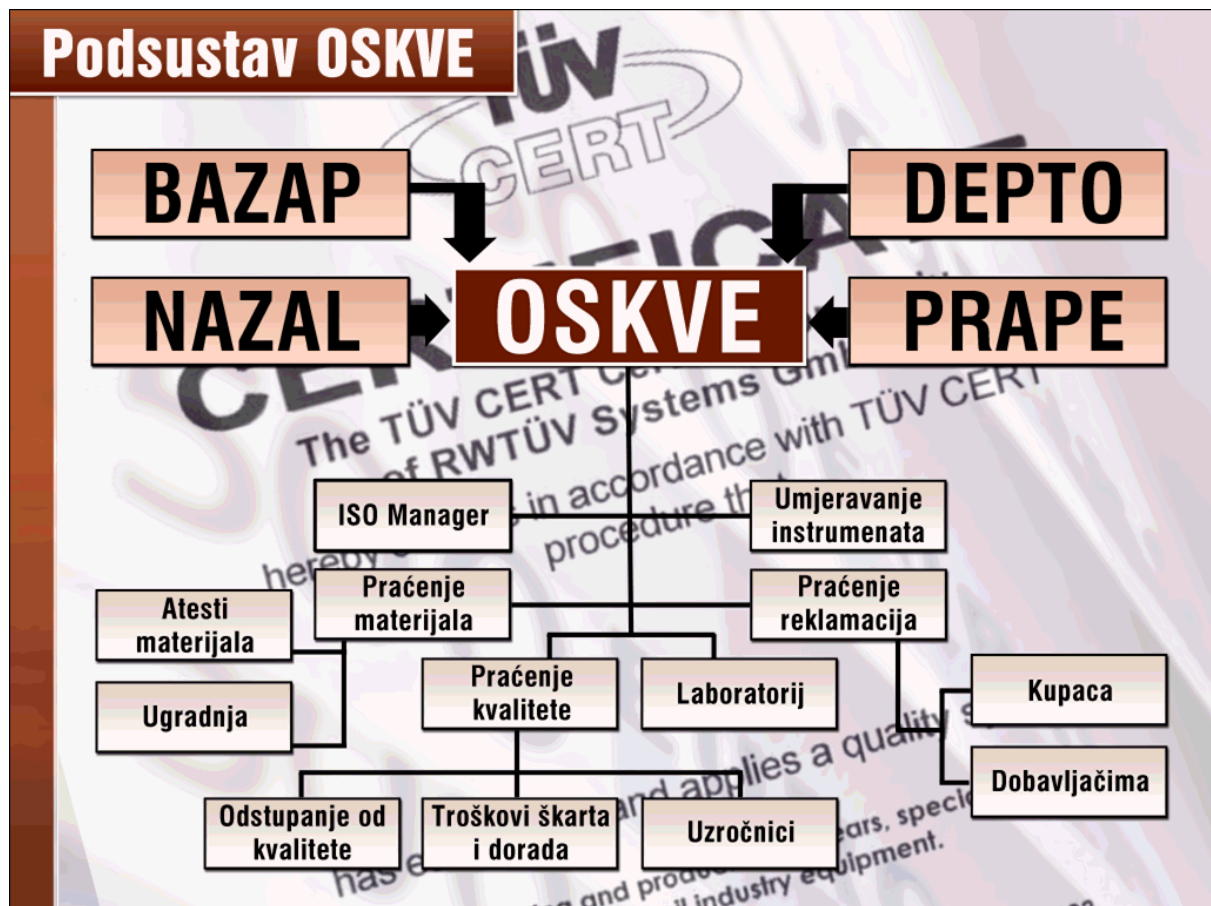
Podsustav OSKVE

BAZAP

DEPTO

NAZAL

OSKVE

PRAPE

ISO Manager

Umjeravanje instrumenata

Praćenje materijala

Praćenje reklamacija

Atesti materijala

Ugradnja

Praćenje kvalitete

Laboratorij

Kupaca

Dobavljačima

Odstupanje od kvalitete

Troškovi škarta i dorada

Uzročnici

TÜV CERT
CERTIFICATE
The TÜV CERT Ce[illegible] of RWTÜV Systems GmbH
hereby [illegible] in accordance with TÜV CERT procedure th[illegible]
has e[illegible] and applies a quality s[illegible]
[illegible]ears, speci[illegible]
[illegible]g and produ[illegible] industry equipment.